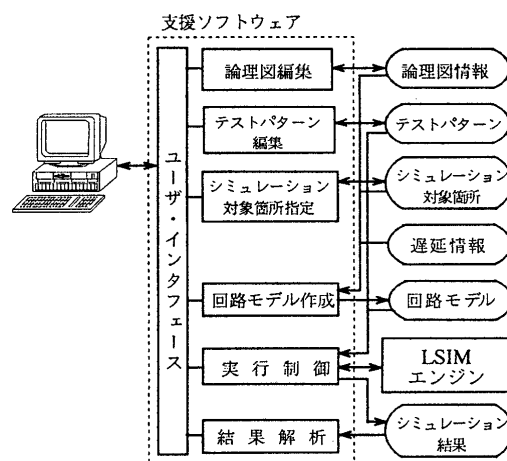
支援ソフトウェア

ユーザ・インタフェース

論理図編集

テストパターン編集

シミュレーション対象箇所指定

回路モデル作成

実行制御

結果解析

論理図情報

テストパターン

シミュレーション対象箇所

遅延情報

回路モデル

LSIM エンジン

シミュレーション結果